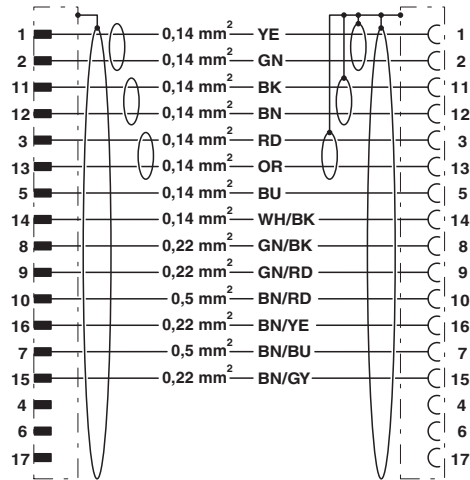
| | | | |
|---|---|---|---|
| 1 | $0,14\ mm^2$ | YE | 1 |
| 2 | $0,14\ mm^2$ | GN | 2 |
| 11 | $0,14\ mm^2$ | BK | 11 |
| 12 | $0,14\ mm^2$ | BN | 12 |
| 3 | $0,14\ mm^2$ | RD | 3 |
| 13 | $0,14\ mm^2$ | OR | 13 |
| 5 | $0,14\ mm^2$ | BU | 5 |
| 14 | $0,14\ mm^2$ | WH/BK | 14 |
| 8 | $0,22\ mm^2$ | GN/BK | 8 |
| 9 | $0,22\ mm^2$ | GN/RD | 9 |
| 10 | $0,5\ mm^2$ | BN/RD | 10 |
| 16 | $0,22\ mm^2$ | BN/YE | 16 |
| 7 | $0,5\ mm^2$ | BN/BU | 7 |
| 15 | $0,22\ mm^2$ | BN/GY | 15 |
| 4 | | | 4 |
| 6 | | | 6 |
| 17 | | | 17 |